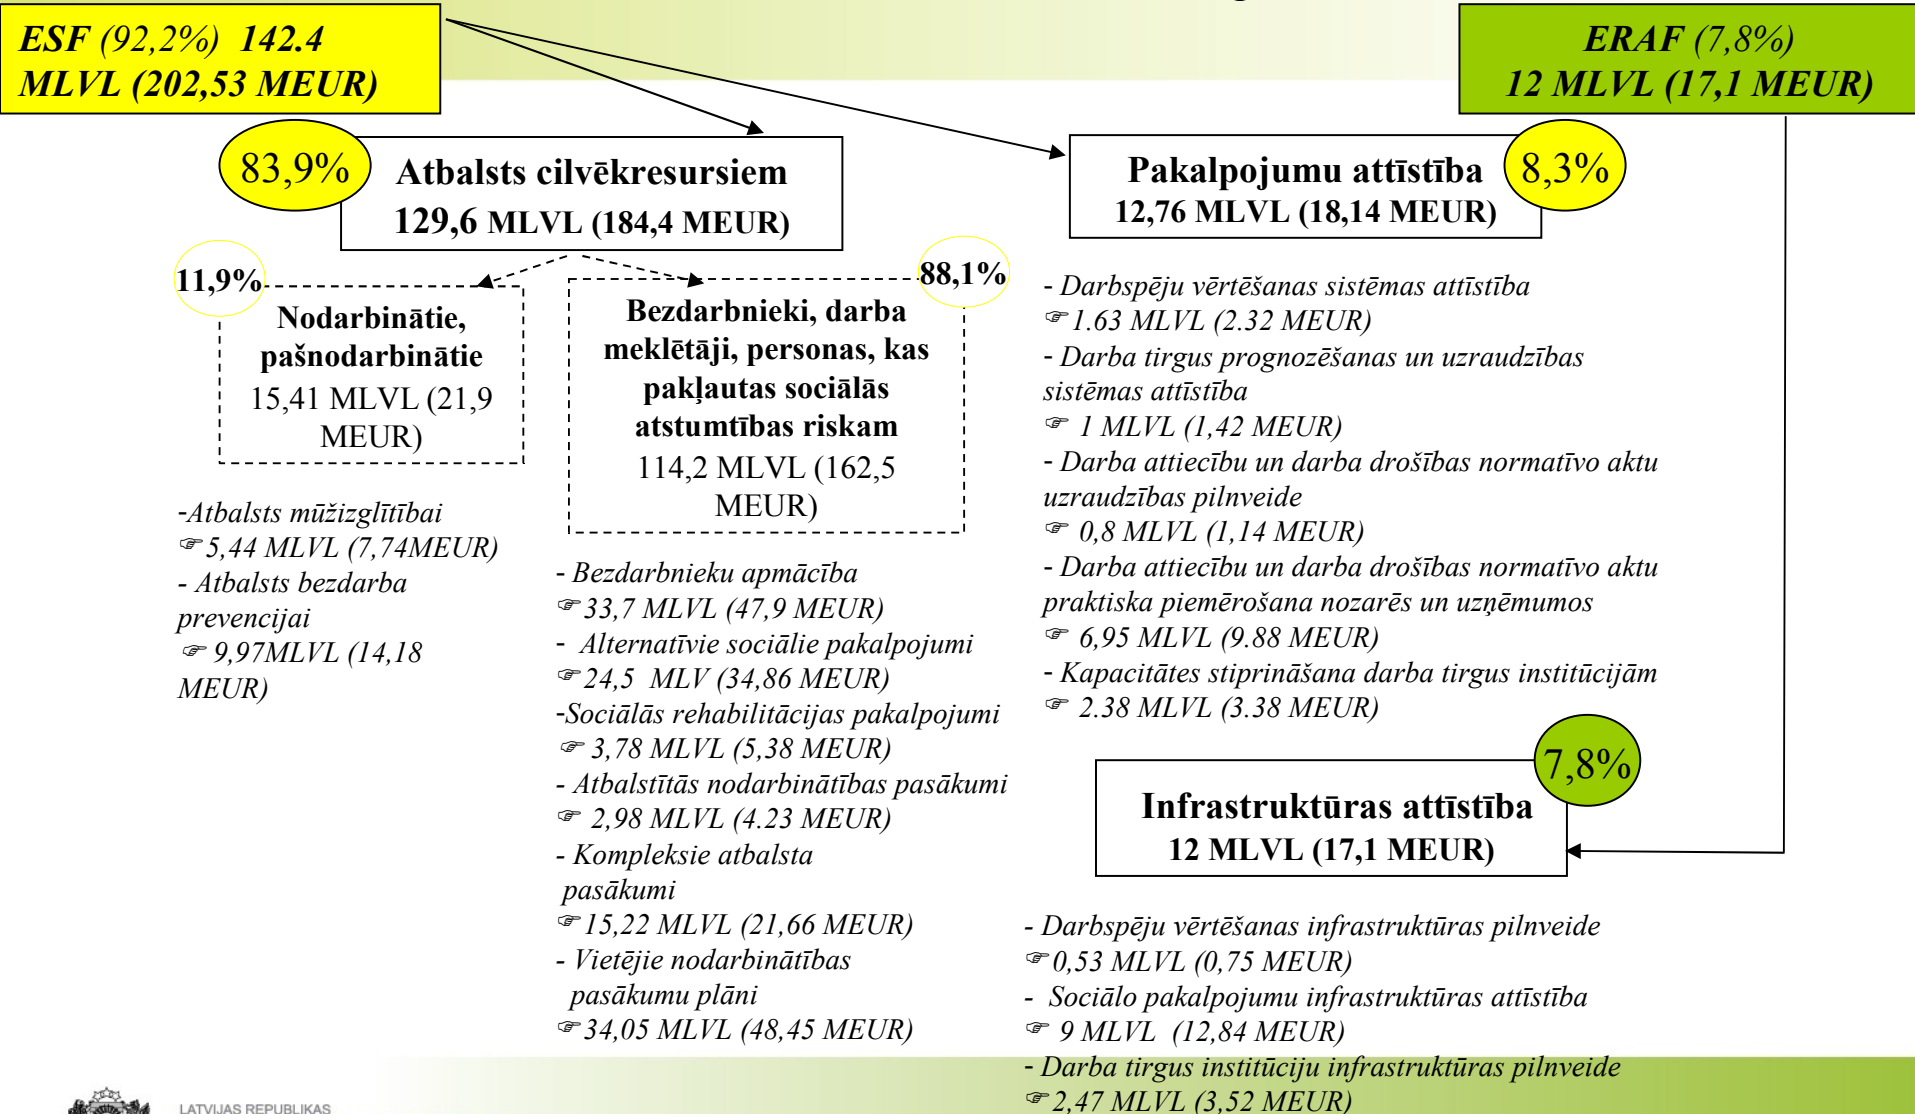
ESF (92,2%) 142.4 MLVL (202,53 MEUR)

ERAF (7,8%) 12 MLVL (17,1 MEUR)

83,9%

Atbalsts cilvēkresursiem 129,6 MLVL (184,4 MEUR)

Pakalpojumu attīstība 12,76 MLVL (18,14 MEUR)

8,3%

11,9%

Nodarbinātie, pašnodarbinātie 15,41 MLVL (21,9 MEUR)

88,1%

Bezdarbnieki, darba meklētāji, personas, kas pakļautas sociālās atstumtības riskam 114,2 MLVL (162,5 MEUR)

-Atbalsts mūžizglītībai
☞5,44 MLVL (7,74MEUR)
- Atbalsts bezdarba prevencijai
☞ 9,97MLVL (14,18 MEUR)

- Bezdarbnieku apmācība
☞33,7 MLVL (47,9 MEUR)
- Alternatīvie sociālie pakalpojumi
☞24,5 MLV (34,86 MEUR)
-Sociālās rehabilitācijas pakalpojumi
☞ 3,78 MLVL (5,38 MEUR)
- Atbalstītās nodarbinātības pasākumi
☞ 2,98 MLVL (4.23 MEUR)
- Kompleksie atbalsta pasākumi
☞15,22 MLVL (21,66 MEUR)
- Vietējie nodarbinātības pasākumu plāni
☞34,05 MLVL (48,45 MEUR)

- Darbspēju vērtēšanas sistēmas attīstība
☞1.63 MLVL (2.32 MEUR)
- Darba tirgus prognozēšanas un uzraudzības sistēmas attīstība
☞ 1 MLVL (1,42 MEUR)
- Darba attiecību un darba drošības normatīvo aktu uzraudzības pilnveide
☞ 0,8 MLVL (1,14 MEUR)
- Darba attiecību un darba drošības normatīvo aktu praktiska piemērošana nozarēs un uzņēmumos
☞ 6,95 MLVL (9.88 MEUR)
- Kapacitātes stiprināšana darba tirgus institūcijām
☞ 2.38 MLVL (3.38 MEUR)

7,8%

Infrastruktūras attīstība 12 MLVL (17,1 MEUR)

- Darbspēju vērtēšanas infrastruktūras pilnveide
☞0,53 MLVL (0,75 MEUR)
- Sociālo pakalpojumu infrastruktūras attīstība
☞ 9 MLVL (12,84 MEUR)
- Darba tirgus institūciju infrastruktūras pilnveide
☞2,47 MLVL (3,52 MEUR)

LATVIJAS REPUBLIKAS